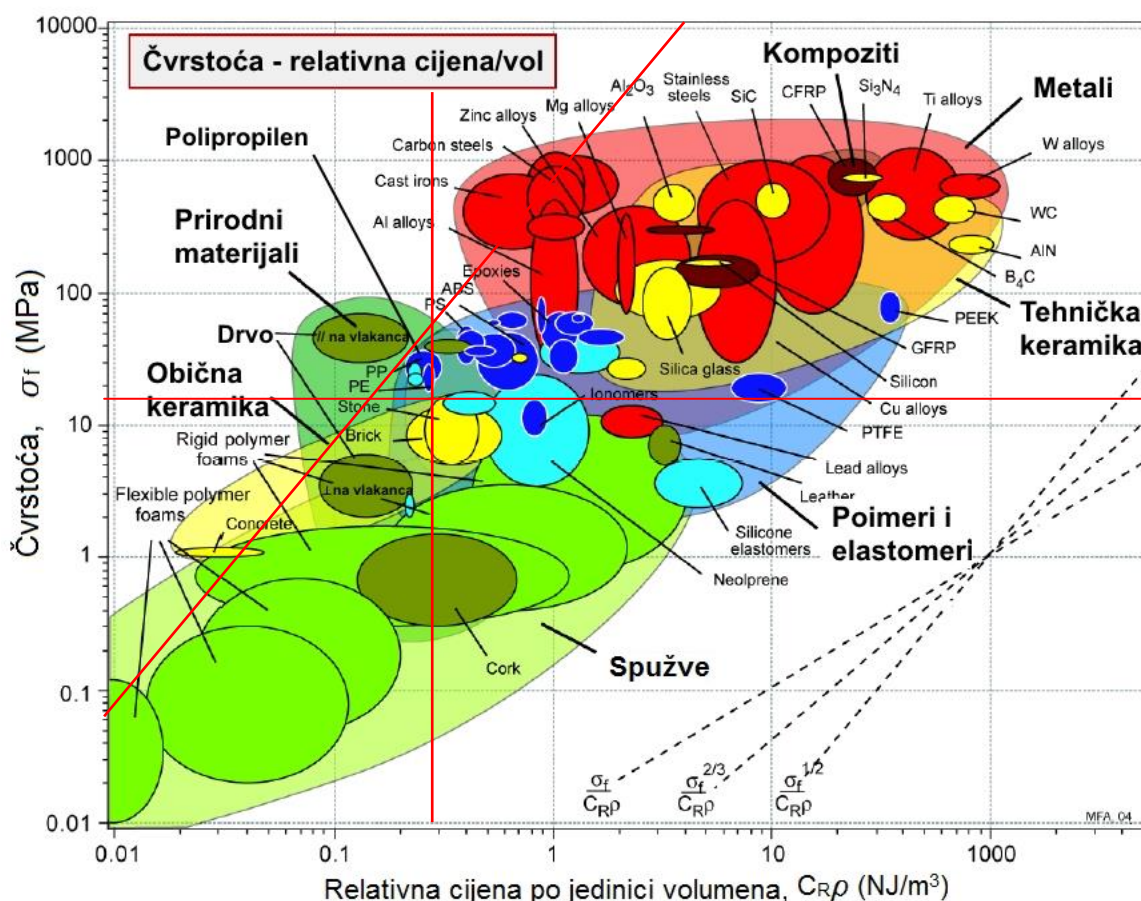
Čvrstoća - relativna cijena/vol

Kompoziti

Metali

Polipropilen

Prirodni materijali

Drvo

Obična keramika

Tehnička keramika

Poimeri i elastomeri

Spužve

Zinc alloys
Mg alloys
$Al_2O_3$
Stainless steels
SiC
CFRP
$Si_3N_4$
Ti alloys
W alloys
WC
AlN
$B_4C$
Carbon steels
Cast irons
Al alloys
Epoxies
ABS
PS
PP
PE
Stone
Brick
// na vlakanca
⊥ na vlakanca
Rigid polymer foams
Flexible polymer foams
Concrete
Cork
Neolprene
Silicone elastomers
Leather
Lead alloys
PTFE
Cu alloys
Silicon
GFRP
PEEK
Silica glass
Ionomers

$\frac{\sigma_f}{C_R\rho}$
$\frac{\sigma_f^{2/3}}{C_R\rho}$
$\frac{\sigma_f^{1/2}}{C_R\rho}$

MFA, 04

10000
1000
100
10
1
0.1
0.01

0.01
0.1
1
10
1000

Čvrstoća, $\sigma_f$ (MPa)

Relativna cijena po jedinici volumena, $C_R\rho$ (NJ/m$^3$)